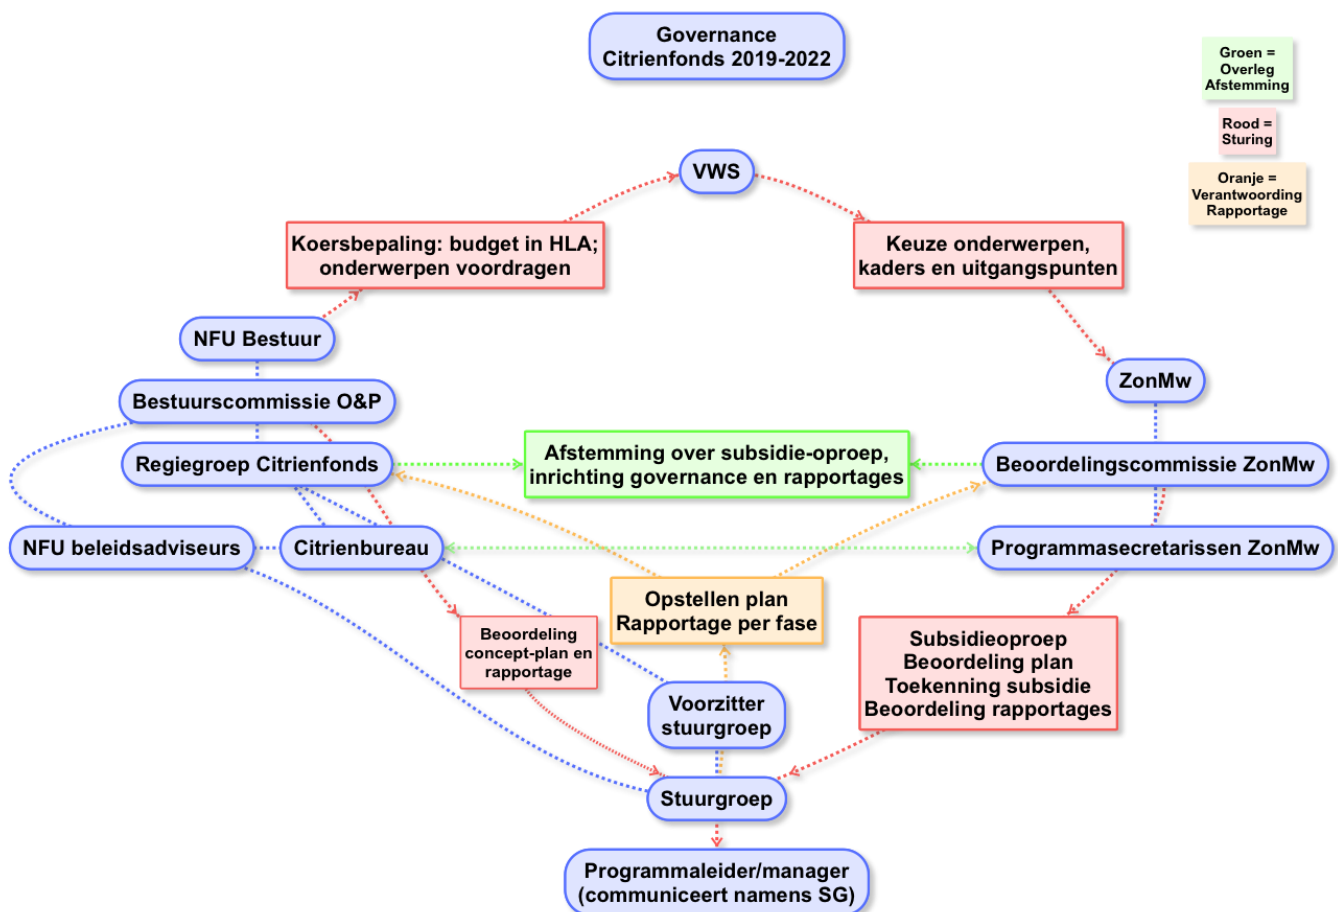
Governance
Citrienfonds 2019-2022

Groen = Overleg Afstemming

Rood = Sturing

Oranje = Verantwoording Rapportage

VWS

Koersbepaling: budget in HLA; onderwerpen voordragen

Keuze onderwerpen, kaders en uitgangspunten

NFU Bestuur

ZonMw

Bestuurscommissie O&P

Regiegroep Citrienfonds

Afstemming over subsidie-oproep, inrichting governance en rapportages

Beoordelingscommissie ZonMw

NFU beleidsadviseurs

Citrienbureau

Programmasecretarissen ZonMw

Opstellen plan
Rapportage per fase

Beoordeling concept-plan en rapportage

Subsidieoproep
Beoordeling plan
Toekenning subsidie
Beoordeling rapportages

Voorzitter stuurgroep

Stuurgroep

Programmaleider/manager
(communiceert namens SG)